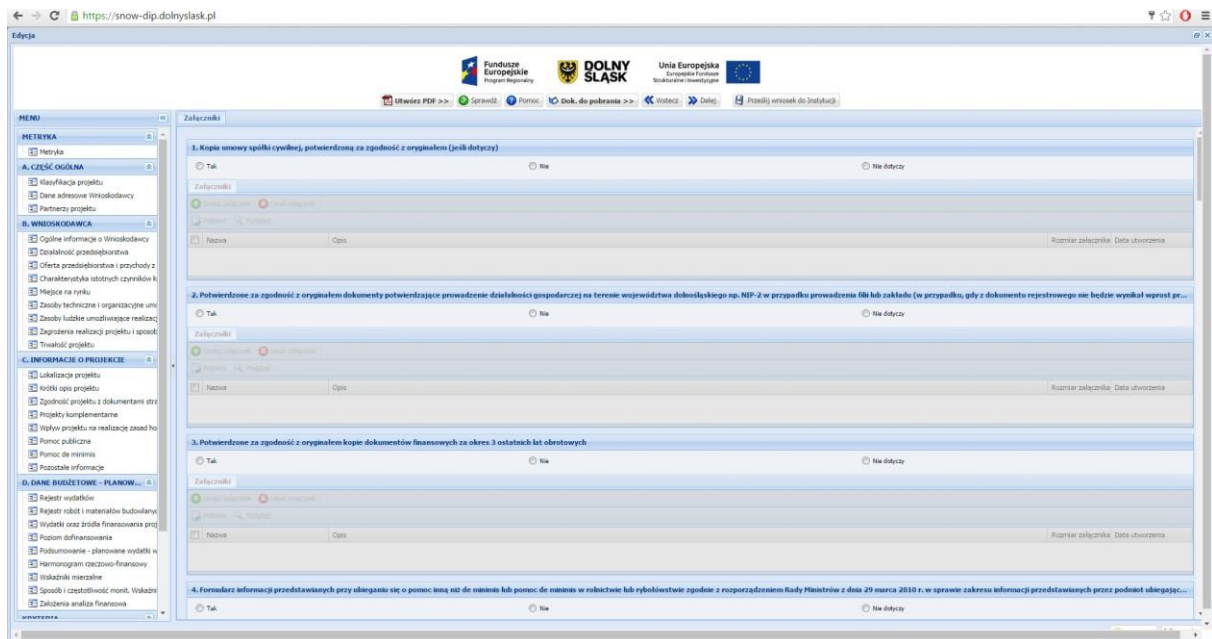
https://snow-dip.dolnyslask.pl

Edycja

Fundusze Europejskie Program Regionalny

DOLNY ŚLĄSK

Unia Europejska Europejskie Fundusze Strukturalne i Inwestycyjne

Utwórz PDF >> Sprawdź Pomoc Dok. do pobrania >> Wstecz Dalej Prześlij wniosek do Instytucji

MENU

Załączniki

METRYKA
Metryka

A. CZĘŚĆ OGÓLNA
Klasyfikacja projektu
Dane adresowe Wnioskodawcy
Partnerzy projektu

B. WNIOSKODAWCA
Ogólne informacje o Wnioskodawcy
Działalność przedsiębiorstwa
Oferta przedsiębiorstwa i przychody z
Charakterystyka istotnych czynników k
Miejsce na rynku
Zasoby techniczne i organizacyjne umo
Zasoby ludzkie umożliwiające realizacj
Zagrożenia realizacji projektu i sposob
Trwałość projektu

C. INFORMACJE O PROJEKCIE
Lokalizacja projektu
Krótki opis projektu
Zgodność projektu z dokumentami stra
Projekty komplementarne
Wpływ projektu na realizację zasad ho
Pomoc publiczna
Pomoc de minimis
Pozostałe informacje

D. DANE BUDŻETOWE - PLANOW...
Rejestr wydatków
Rejestr robót i materiałów budowlanyc
Wydatki oraz źródła finansowania proj
Poziom dofinansowania
Podsumowanie - planowane wydatki w
Harmonogram rzeczowo-finansowy
Wskaźniki mierzalne
Sposób i częstotliwość monit. Wskaźni
Założenia analiza finansowa

1. Kopia umowy spółki cywilnej, potwierdzoną za zgodność z oryginałem (jeśli dotyczy)
Tak Nie Nie dotyczy
Załączniki
Dodaj załącznik Usuń załącznik
Pobierz Podgląd
| Nazwa | Opis | Rozmiar załącznika | Data utworzenia |
|---|---|---|---|

2. Potwierdzone za zgodność z oryginałem dokumenty potwierdzające prowadzenie działalności gospodarczej na terenie województwa dolnośląskiego np. NIP-2 w przypadku prowadzenia filii lub zakładu (w przypadku, gdy z dokumentu rejestrowego nie będzie wynikał wprost pr...
Tak Nie Nie dotyczy
Załączniki
Dodaj załącznik Usuń załącznik
Pobierz Podgląd
| Nazwa | Opis | Rozmiar załącznika | Data utworzenia |
|---|---|---|---|

3. Potwierdzone za zgodność z oryginałem kopie dokumentów finansowych za okres 3 ostatnich lat obrotowych
Tak Nie Nie dotyczy
Załączniki
Dodaj załącznik Usuń załącznik
Pobierz Podgląd
| Nazwa | Opis | Rozmiar załącznika | Data utworzenia |
|---|---|---|---|

4. Formularz informacji przedstawianych przy ubieganiu się o pomoc inną niż de minimis lub pomoc de minimis w rolnictwie lub rybołówstwie zgodnie z rozporządzeniem Rady Ministrów z dnia 29 marca 2010 r. w sprawie zakresu informacji przedstawianych przez podmiot ubiegając...
Tak Nie Nie dotyczy